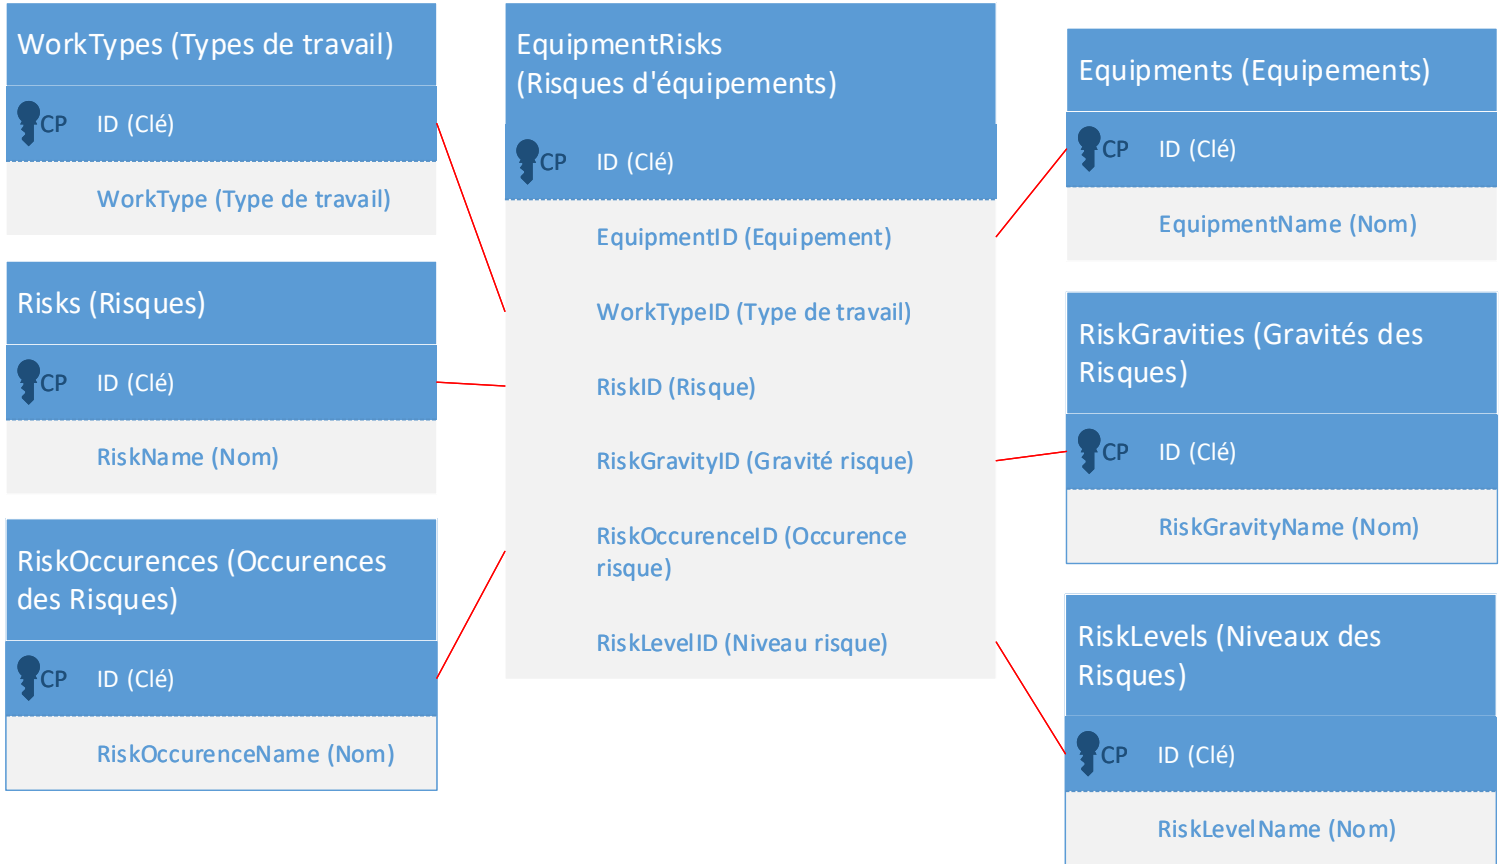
WorkTypes (Types de travail)

CP ID (Clé)

WorkType (Type de travail)

Risks (Risques)

CP ID (Clé)

RiskName (Nom)

RiskOccurences (Occurences des Risques)

CP ID (Clé)

RiskOccurenceName (Nom)

EquipmentRisks (Risques d'équipements)

CP ID (Clé)

EquipmentID (Equipement)

WorkTypeID (Type de travail)

RiskID (Risque)

RiskGravityID (Gravité risque)

RiskOccurenceID (Occurence risque)

RiskLevelID (Niveau risque)

Equipments (Equipements)

CP ID (Clé)

EquipmentName (Nom)

RiskGravities (Gravités des Risques)

CP ID (Clé)

RiskGravityName (Nom)

RiskLevels (Niveaux des Risques)

CP ID (Clé)

RiskLevelName (Nom)